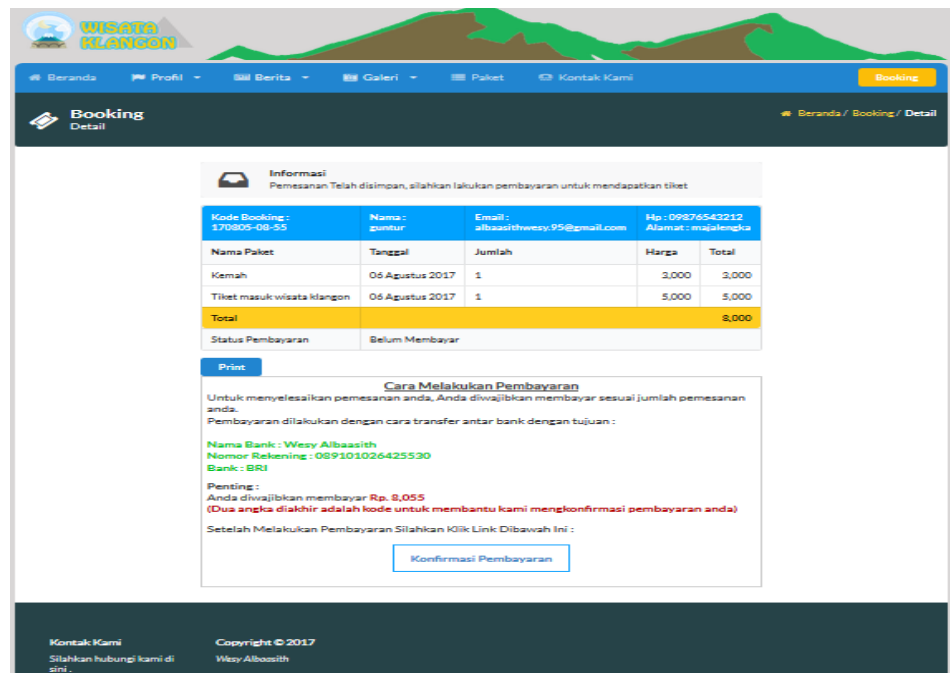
WISATA KLANGON

Beranda Profil Berita Galeri Paket Kontak Kami Booking

Booking
Detail

Beranda / Booking / Detail

Informasi
Pemesanan Telah disimpan, silahkan lakukan pembayaran untuk mendapatkan tiket

| Kode Booking : 170805-08-55 | Nama : guntur | Email : albaasithwesy.95@gmail.com | Hp : 09876543212 Alamat : majalengka | |
|---|---|---|---|---|
| Nama Paket | Tanggal | Jumlah | Harga | Total |
| Kemah | 06 Agustus 2017 | 1 | 3,000 | 3,000 |
| Tiket masuk wisata klangon | 06 Agustus 2017 | 1 | 5,000 | 5,000 |
| Total | | | | 8,000 |
| Status Pembayaran | Belum Membayar | | | |

Print

Cara Melakukan Pembayaran
Untuk menyelesaikan pemesanan anda, Anda diwajibkan membayar sesuai jumlah pemesanan anda.
Pembayaran dilakukan dengan cara transfer antar bank dengan tujuan :

Nama Bank : Wesy Albaasith
Nomor Rekening : 089101026425530
Bank : BRI

Penting :
Anda diwajibkan membayar Rp. 8,055
(Dua angka diakhir adalah kode untuk membantu kami mengkonfirmasi pembayaran anda)

Setelah Melakukan Pembayaran Silahkan Klik Link Dibawah Ini :

Konfirmasi Pembayaran

Kontak Kami
Silahkan hubungi kami di sini .

Copyright © 2017
Wesy Albaasith